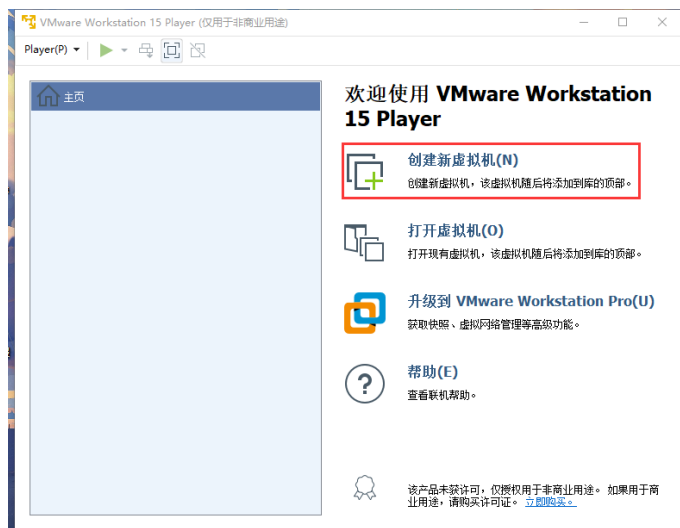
VMware Workstation 15 Player (仅用于非商业用途)

Player(P)

主页

欢迎使用 VMware Workstation 15 Player

创建新虚拟机(N)
创建新虚拟机，该虚拟机随后将添加到库的顶部。

打开虚拟机(O)
打开现有虚拟机，该虚拟机随后将添加到库的顶部。

升级到 VMware Workstation Pro(U)
获取快照、虚拟网络管理等高级功能。

帮助(E)
查看联机帮助。

该产品未获许可，仅授权用于非商业用途。如果用于商业用途，请购买许可证。立即购买。